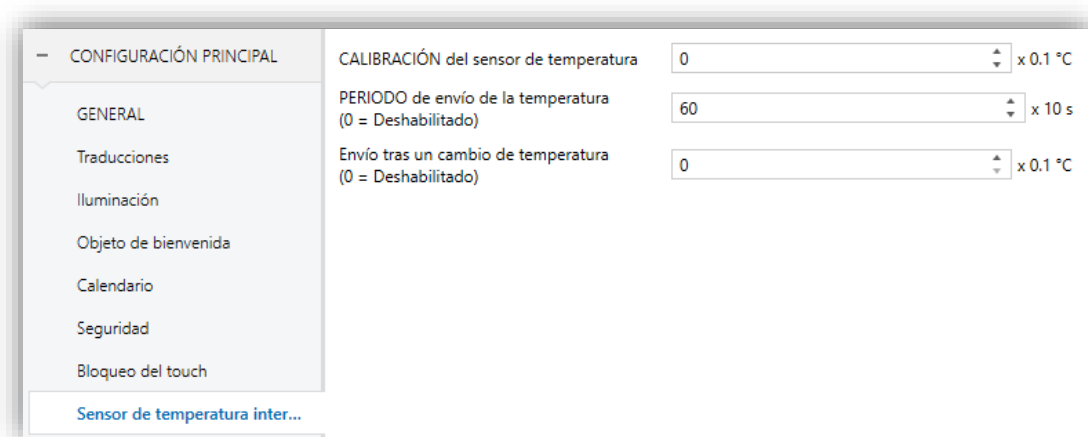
– CONFIGURACIÓN PRINCIPAL

GENERAL

Traducciones

Iluminación

Objeto de bienvenida

Calendario

Seguridad

Bloqueo del touch

Sensor de temperatura inter...

CALIBRACIÓN del sensor de temperatura | 0 | x 0.1 °C

PERIODO de envío de la temperatura (0 = Deshabilitado) | 60 | x 10 s

Envío tras un cambio de temperatura (0 = Deshabilitado) | 0 | x 0.1 °C